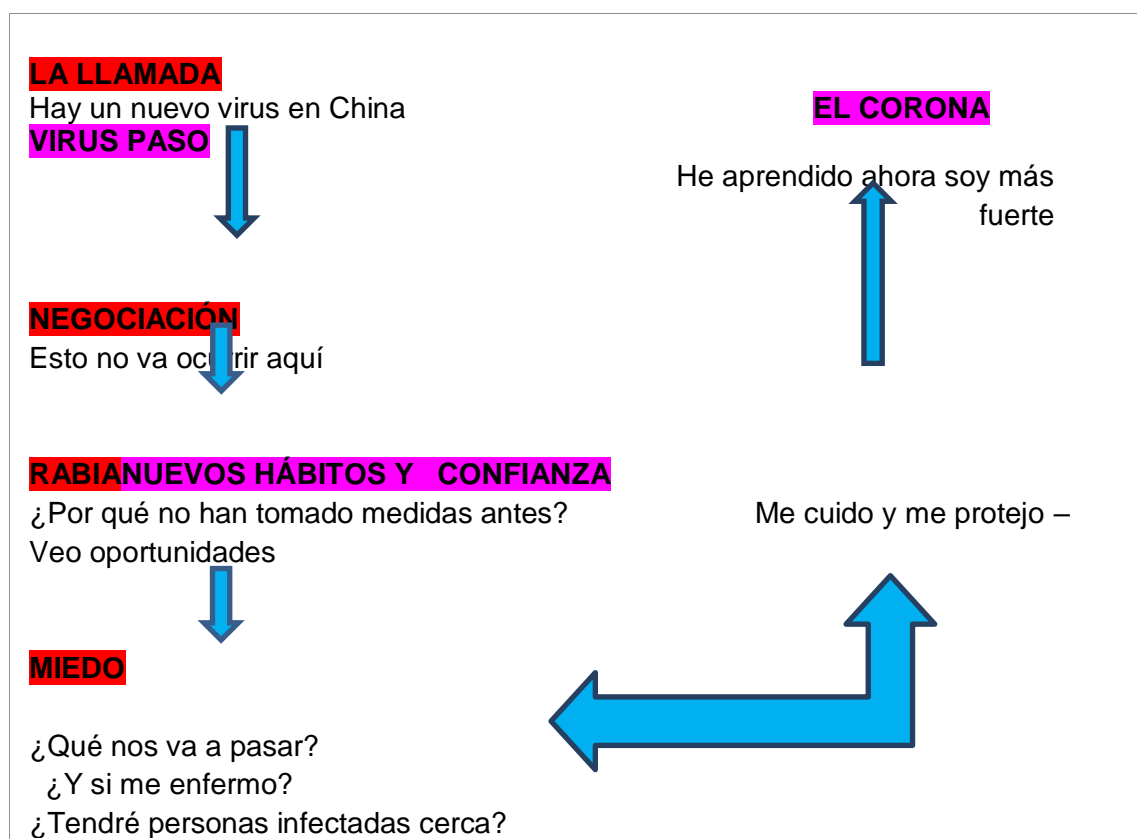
LA LLAMADA
Hay un nuevo virus en China

EL CORONA
VIRUS PASO

He aprendido ahora soy más fuerte

NEGOCIACIÓN
Esto no va oc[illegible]rir aquí

RABIANUEVOS HÁBITOS Y CONFIANZA
¿Por qué no han tomado medidas antes?

Me cuido y me protejo –
Veo oportunidades

MIEDO

¿Qué nos va a pasar?
¿Y si me enfermo?
¿Tendré personas infectadas cerca?